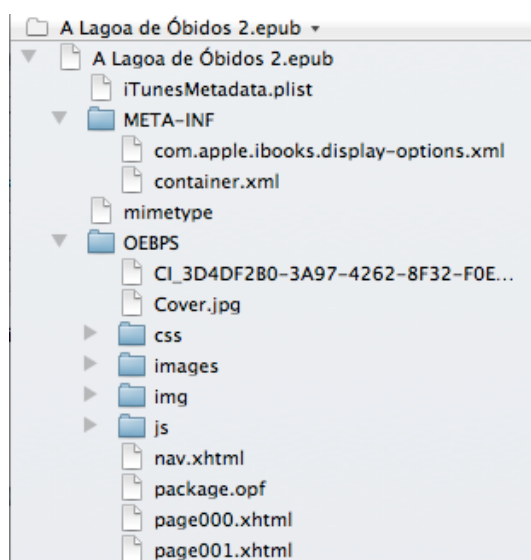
A Lagoa de Óbidos 2.epub

A Lagoa de Óbidos 2.epub
iTunesMetadata.plist
META-INF
com.apple.ibooks.display-options.xml
container.xml
mimetype
OEBPS
CI_3D4DF2B0-3A97-4262-8F32-F0E...
Cover.jpg
css
images
img
js
nav.xhtml
package.opf
page000.xhtml
page001.xhtml